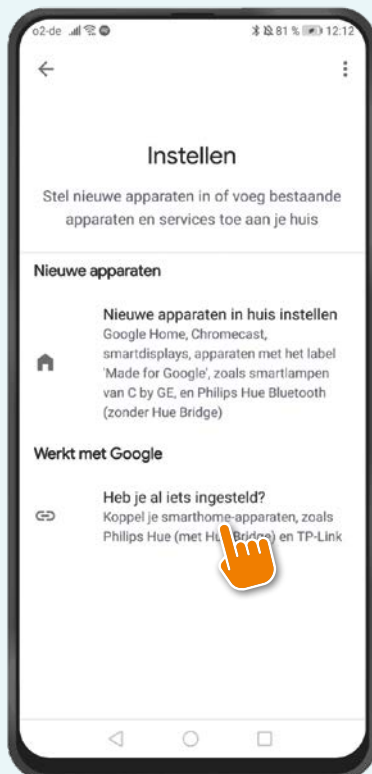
o2-de 81 % 12:12

Instellen

Stel nieuwe apparaten in of voeg bestaande apparaten en services toe aan je huis

Nieuwe apparaten

Nieuwe apparaten in huis instellen
Google Home, Chromecast, smartdisplays, apparaten met het label 'Made for Google', zoals smartlampen van C by GE, en Philips Hue Bluetooth (zonder Hue Bridge)

Werkt met Google

Heb je al iets ingesteld?
Koppel je smarthome-apparaten, zoals Philips Hue (met Hu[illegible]) en TP-Link